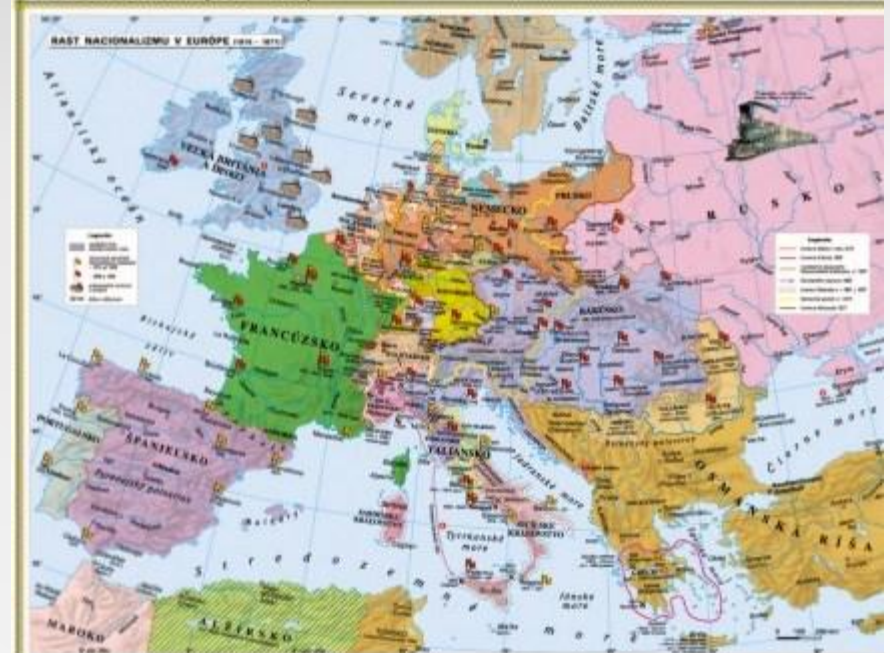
RAST NACIONALIZMU V EURÓPE ([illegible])

Atlantický oceán

Severné more

Baltské more

VEĽKÁ BRITÁNIA A ÍRSKO

PRUSKO

NEMECKO

RUSKO

FRANCÚZSKO

RAKÚSKO

Biskajský záliv

ŠPANIELSKO

PORTUGALSKO

TALIANSKO

Jadranské more

Čierne more

OSMANSKÁ RÍŠA

Tyrrhénske more

Iónske more

Stredozemné more

MAROKO

ALŽÍRSKO

Legenda

Legenda

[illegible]